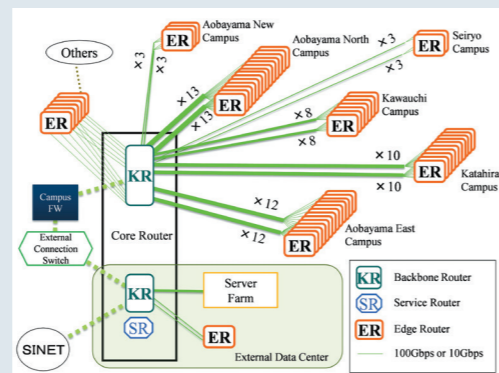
Others

ER

Aobayama New Campus

×3
×3

Aobayama North Campus

×13
×13

ER

Seiryo Campus

×3
×3

ER

Kawauchi Campus

×8
×8

ER

Katahira Campus

×10
×10

ER

×12
×12

ER

Aobayama East Campus

ER

KR

Campus FW

External Connection Switch

Core Router

KR

SR

Server Farm

ER

External Data Center

SINET

KR Backbone Router
SR Service Router
ER Edge Router
100Gbps or 10Gbps